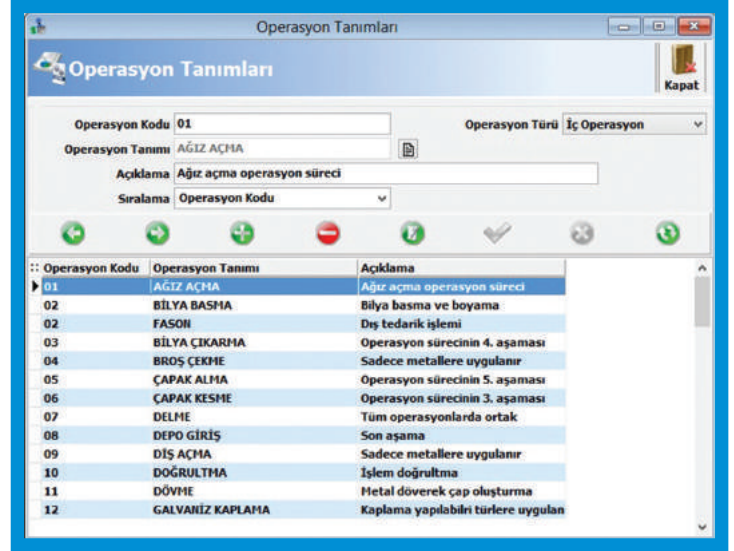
Operasyon Tanımları

Operasyon Tanımları

Kapat

Operasyon Kodu 01

Operasyon Türü İç Operasyon

Operasyon Tanımı AĞIZ AÇMA

Açıklama Ağız açma operasyon süreci

Sıralama Operasyon Kodu

| Operasyon Kodu | Operasyon Tanımı | Açıklama |
|---|---|---|
| 01 | AĞIZ AÇMA | Ağız açma operasyon süreci |
| 02 | BİLYA BASMA | Bilya basma ve boyama |
| 02 | FASON | Dış tedarik işlemi |
| 03 | BİLYA ÇIKARMA | Operasyon sürecinin 4. aşaması |
| 04 | BROŞ ÇEKME | Sadece metallere uygulanır |
| 05 | ÇAPAK ALMA | Operasyon sürecinin 5. aşaması |
| 06 | ÇAPAK KESME | Operasyon sürecinin 3. aşaması |
| 07 | DELME | Tüm operasyonlarda ortak |
| 08 | DEPO GİRİŞ | Son aşama |
| 09 | DİŞ AÇMA | Sadece metallere uygulanır |
| 10 | DOĞRULTMA | İşlem doğrultma |
| 11 | DÖVME | Metal döverek çap oluşturma |
| 12 | GALVANİZ KAPLAMA | Kaplama yapılabilri türlere uygulan |